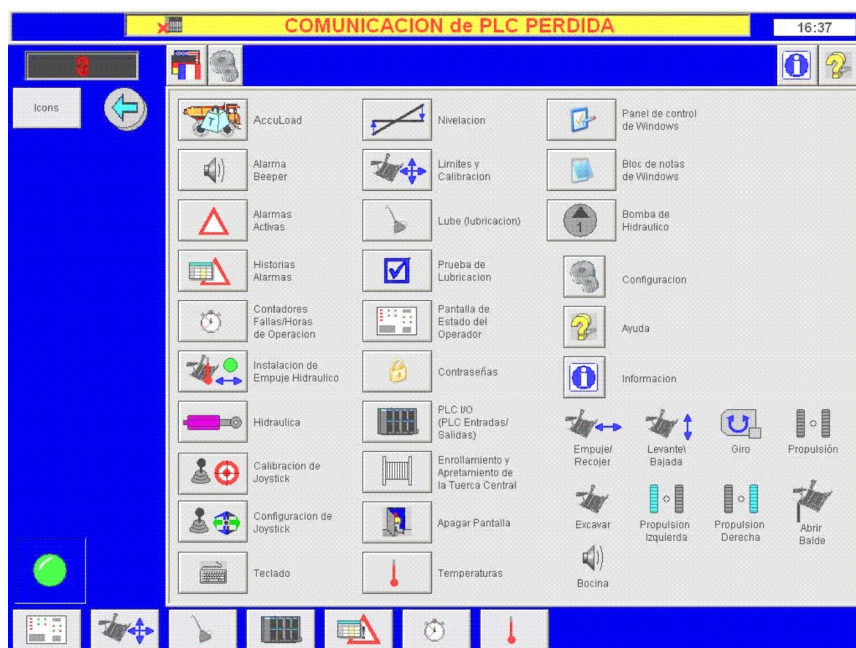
COMUNICACION de PLC PERDIDA

16:37

Icons

AccuLoad

Alarma Beeper

Alarmas Activas

Historias Alarmas

Contadores Fallas/Horas de Operacion

Instalacion de Empuje Hidraulico

Hidraulica

Calibracion de Joystick

Configuracion de Joystick

Teclado

Nivelacion

Limites y Calibracion

Lube (lubricacion)

Prueba de Lubricacion

Pantalla de Estado del Operador

Contraseñas

PLC I/O (PLC Entradas/ Salidas)

Enrollamiento y Apretamiento de la Tuerca Central

Apagar Pantalla

Temperaturas

Panel de control de Windows

Bloc de notas de Windows

Bomba de Hidraulico

Configuracion

Ayuda

Informacion

Empuje/ Recojer

Levante\ Bajada

Giro

Propulsión

Excavar

Propulsion Izquierda

Propulsion Derecha

Abrir Balde

Bocina